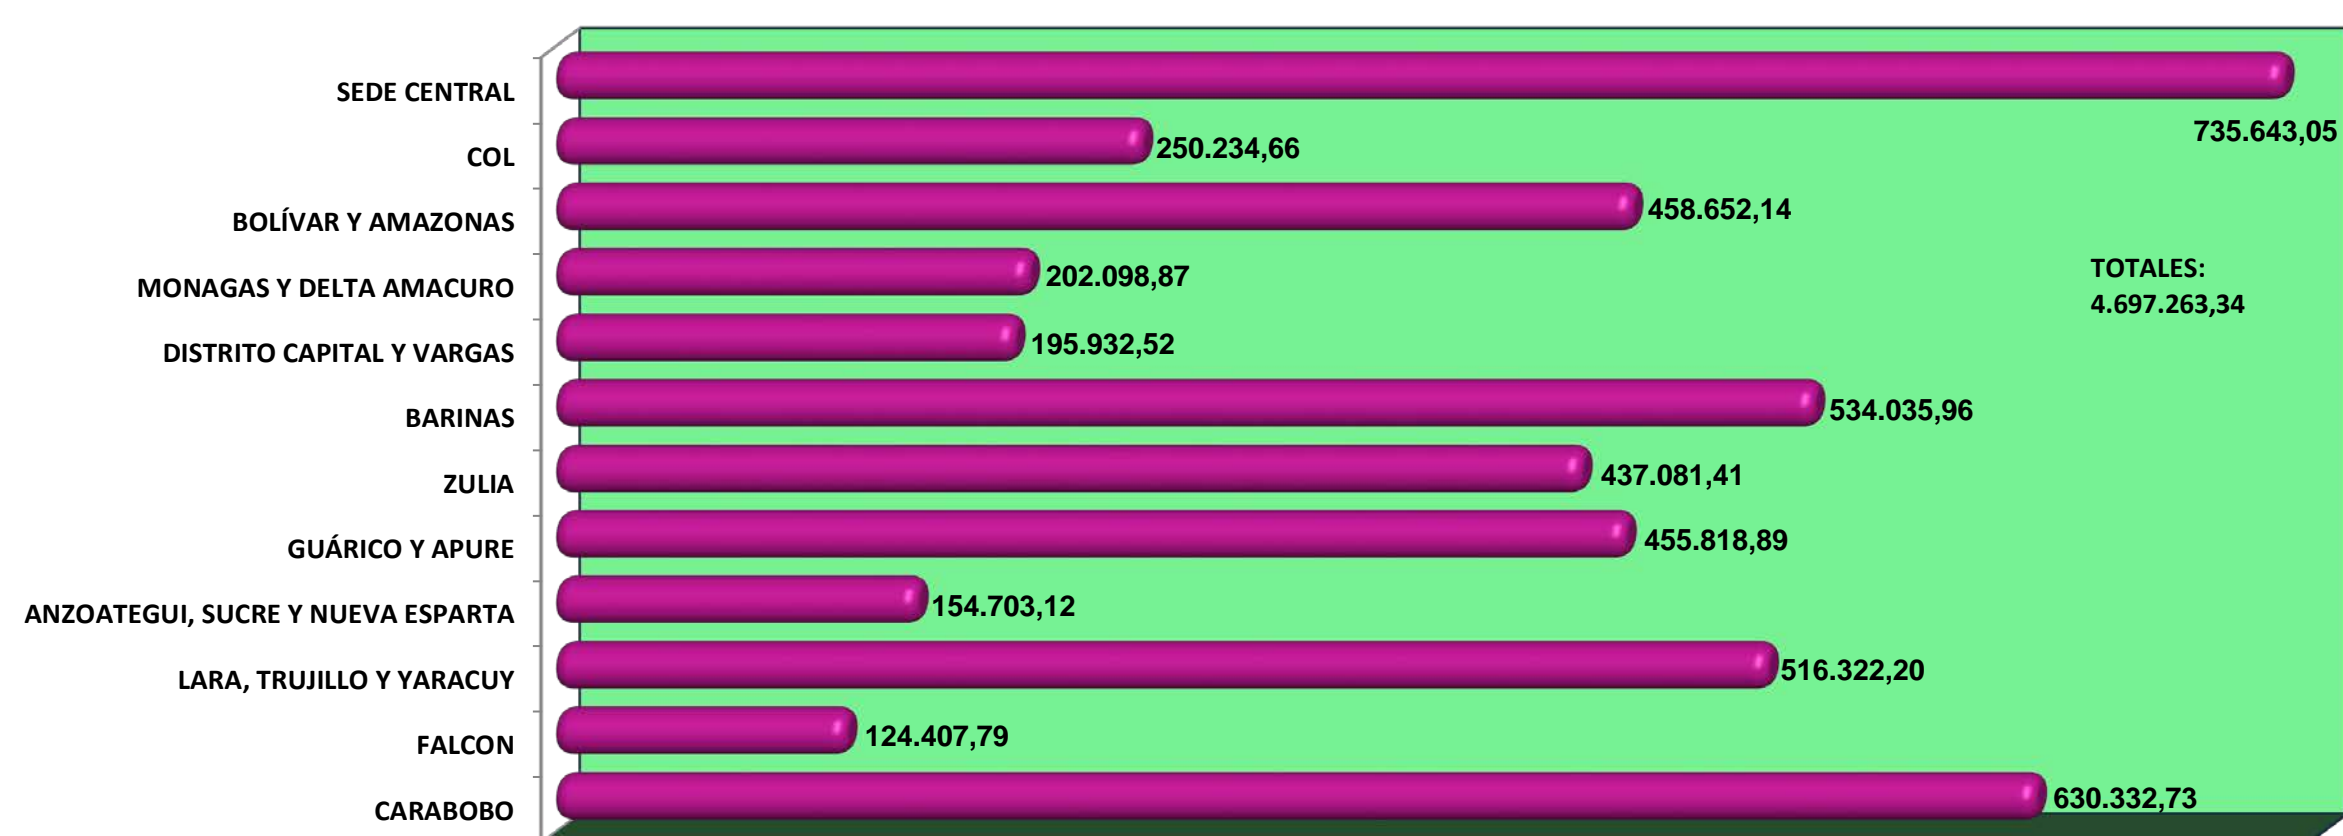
SEDE CENTRAL
COL
BOLÍVAR Y AMAZONAS
MONAGAS Y DELTA AMACURO
DISTRITO CAPITAL Y VARGAS
BARINAS
ZULIA
GUÁRICO Y APURE
ANZOATEGUI, SUCRE Y NUEVA ESPARTA
LARA, TRUJILLO Y YARACUY
FALCON
CARABOBO

735.643,05
250.234,66
458.652,14
TOTALES: 4.697.263,34
202.098,87
195.932,52
534.035,96
437.081,41
455.818,89
154.703,12
516.322,20
124.407,79
630.332,73